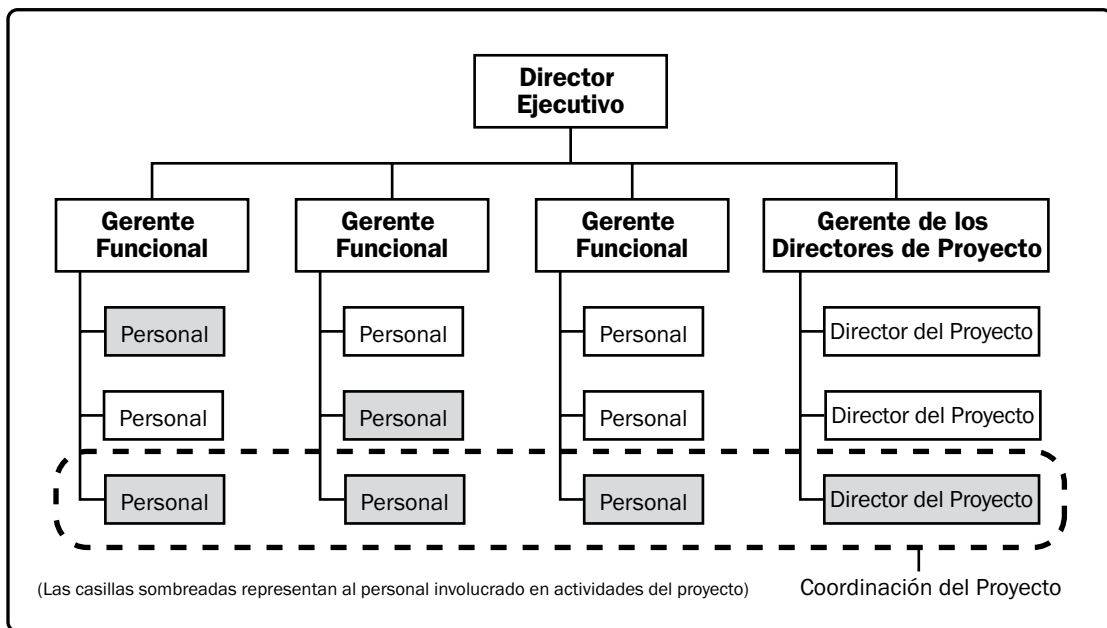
Director Ejecutivo

Gerente Funcional

Personal

Personal

Personal

Gerente Funcional

Personal

Personal

Personal

Gerente Funcional

Personal

Personal

Personal

Gerente de los Directores de Proyecto

Director del Proyecto

Director del Proyecto

Director del Proyecto

(Las casillas sombreadas representan al personal involucrado en actividades del proyecto)

Coordinación del Proyecto